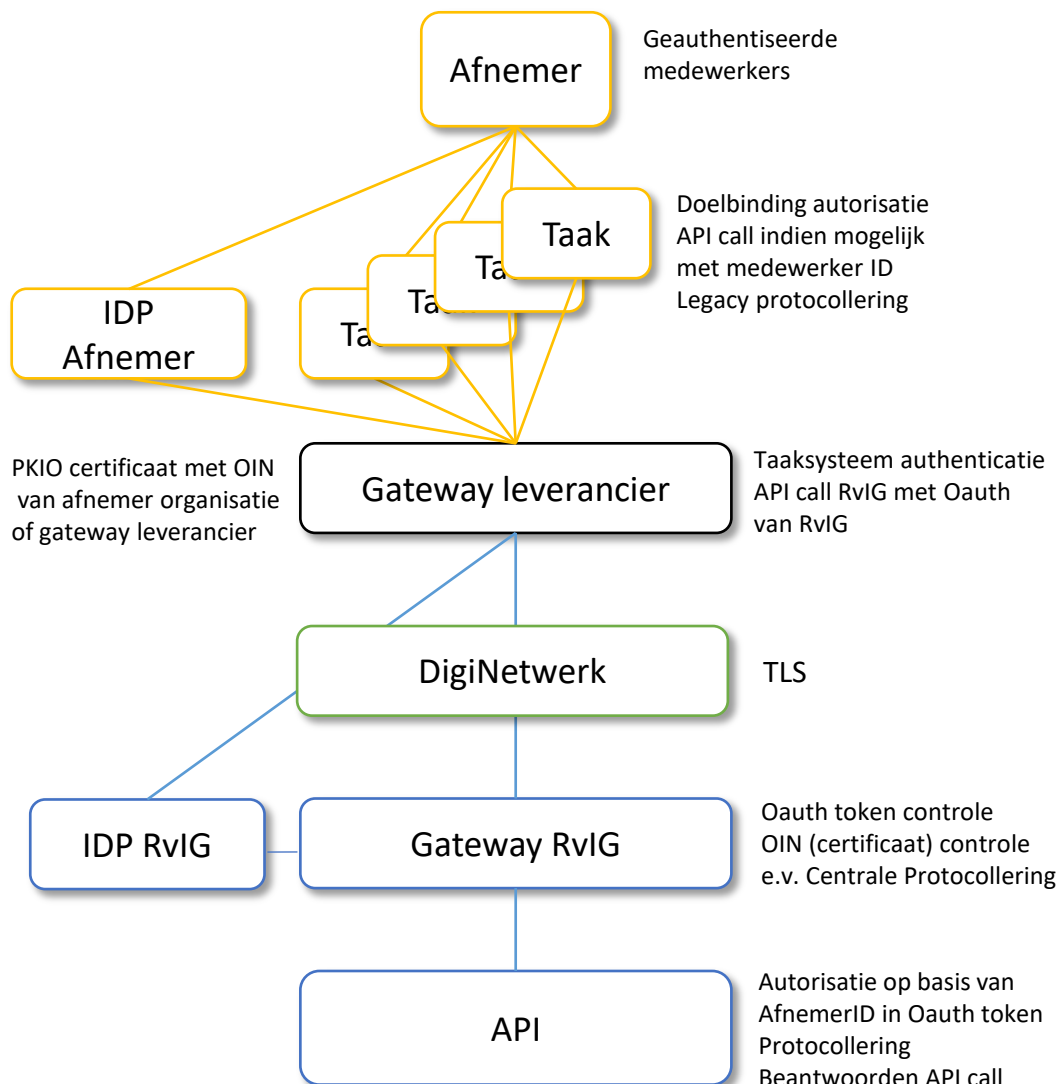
Afnemer

Geauthentiseerde medewerkers

Taak

Ta

Taa

Ta

Doelbinding autorisatie
API call indien mogelijk
met medewerker ID
Legacy protocollering

IDP Afnemer

PKIO certificaat met OIN van afnemer organisatie of gateway leverancier

Gateway leverancier

Taaksysteem authenticatie
API call RvIG met Oauth van RvIG

DigiNetwerk

TLS

IDP RvIG

Gateway RvIG

Oauth token controle
OIN (certificaat) controle
e.v. Centrale Protocollering

API

Autorisatie op basis van AfnemerID in Oauth token
Protocollering
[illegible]